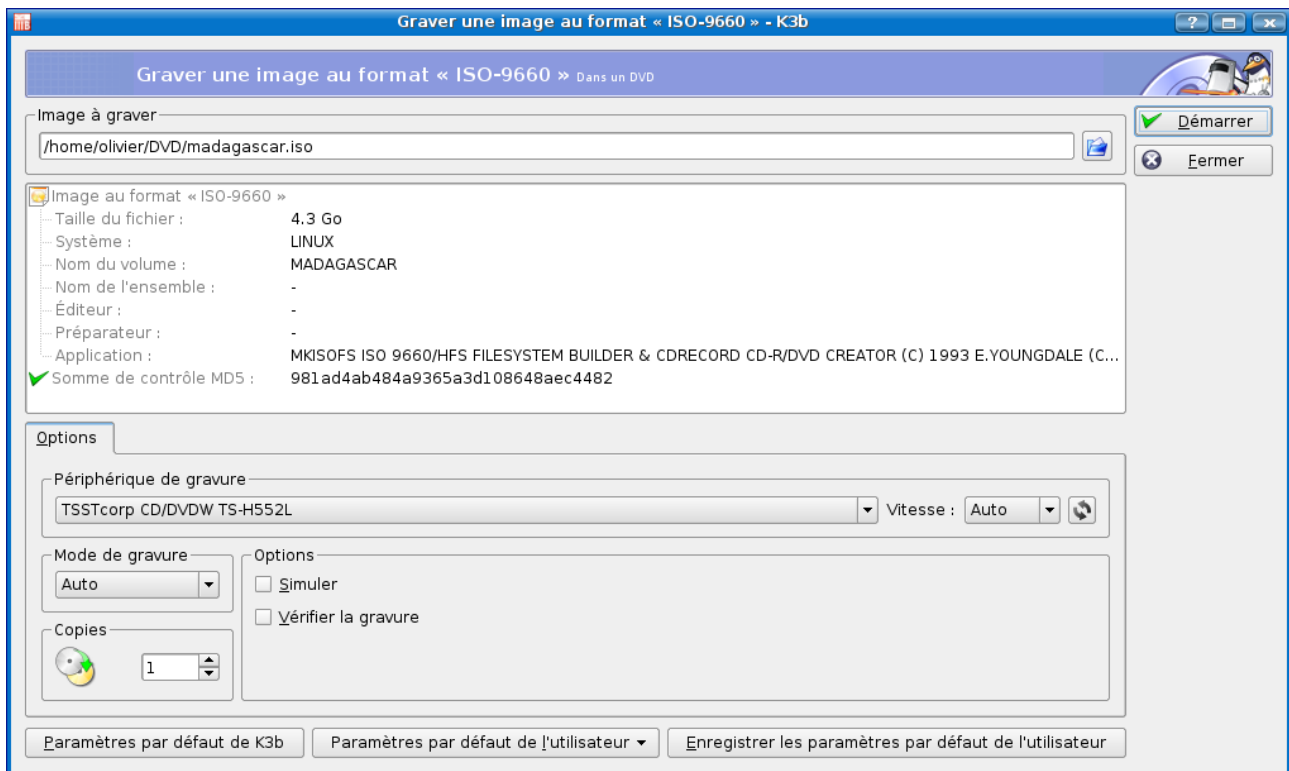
Graver une image au format « ISO-9660 » - K3b

Graver une image au format « ISO-9660 » Dans un DVD

Image à graver
/home/olivier/DVD/madagascar.iso

Démarrer
Fermer

Image au format « ISO-9660 »
Taille du fichier : 4.3 Go
Système : LINUX
Nom du volume : MADAGASCAR
Nom de l'ensemble : -
Éditeur : -
Préparateur : -
Application : MKISOFS ISO 9660/HFS FILESYSTEM BUILDER & CDRECORD CD-R/DVD CREATOR (C) 1993 E.YOUNGDALE (C...
Somme de contrôle MD5 : 981ad4ab484a9365a3d108648aec4482

Options

Périphérique de gravure
TSSTcorp CD/DVDW TS-H552L
Vitesse : Auto

Mode de gravure
Auto

Options
Simuler
Vérifier la gravure

Copies
1

Paramètres par défaut de K3b
Paramètres par défaut de l'utilisateur
Enregistrer les paramètres par défaut de l'utilisateur